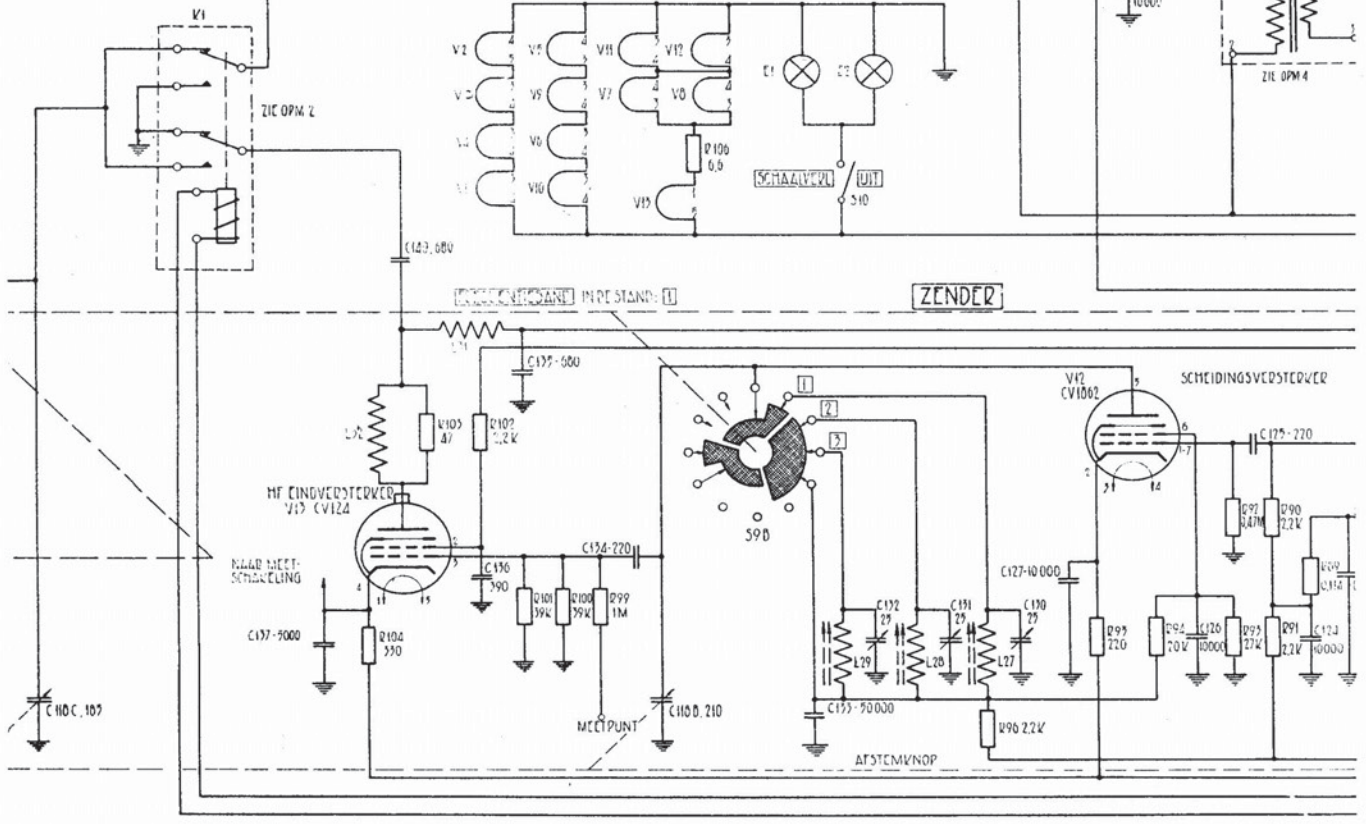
K1

ZIE OPM 2

V2 V5 V11 V12 V3 V9 V7 V8 V4 V6 V10 V13

E1 E2

R106 6,6

SCHAALVERL UIT

S10

C143, 680

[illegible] IN DE STAND: 1

ZENDER

L31

C135-680

L32

R105 47

R102 2,2K

HF EINDVERSTERKER V13 CV124

NAAR MEET-SCHAKELING

C136 390

C134-220

R101 39K

R100 39K

R99 1M

C137-5000

R104 330

C110C, 185

MEETPUNT

C110B, 210

1 2 3

59B

C132 25

C131 25

C130 25

L29 L28 L27

C133-50000

R96 2,2K

AFSTEMKNOP

V12 CV1062

SCHEIDINGSVERSTERKER

C129-220

C127-10000

R92 0,47M

R90 2,2K

R89 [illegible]

R93 220

R94 20K

C126 10000

R95 27K

R91 2,2K

C124 10000

ZIE OPM 4

1000